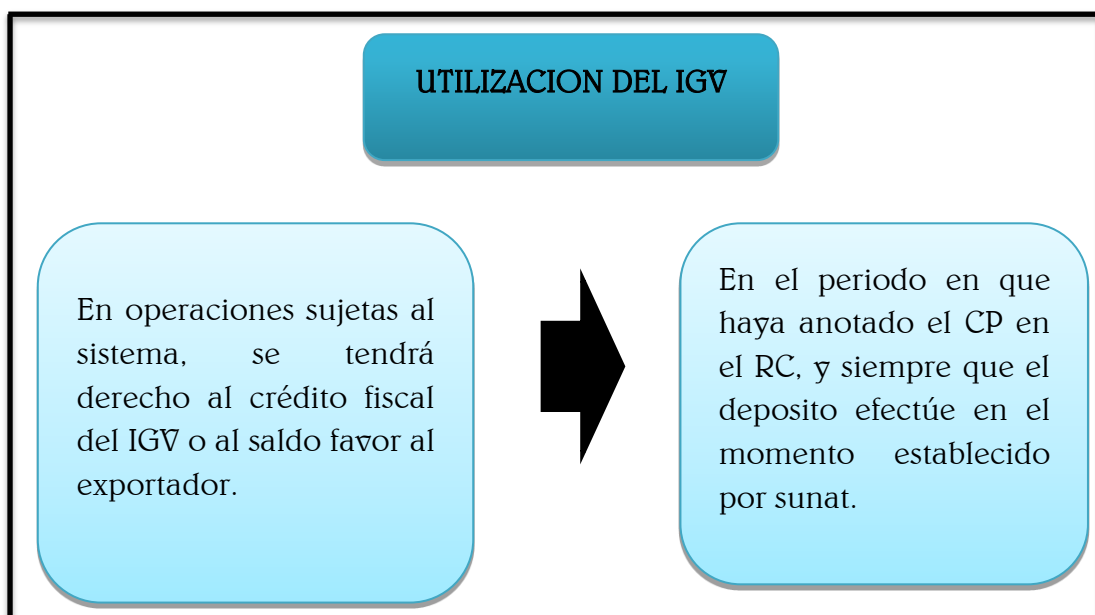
UTILIZACION DEL IGV

En operaciones sujetas al sistema, se tendrá derecho al crédito fiscal del IGV o al saldo favor al exportador.

En el periodo en que haya anotado el CP en el RC, y siempre que el deposito efectúe en el momento establecido por sunat.